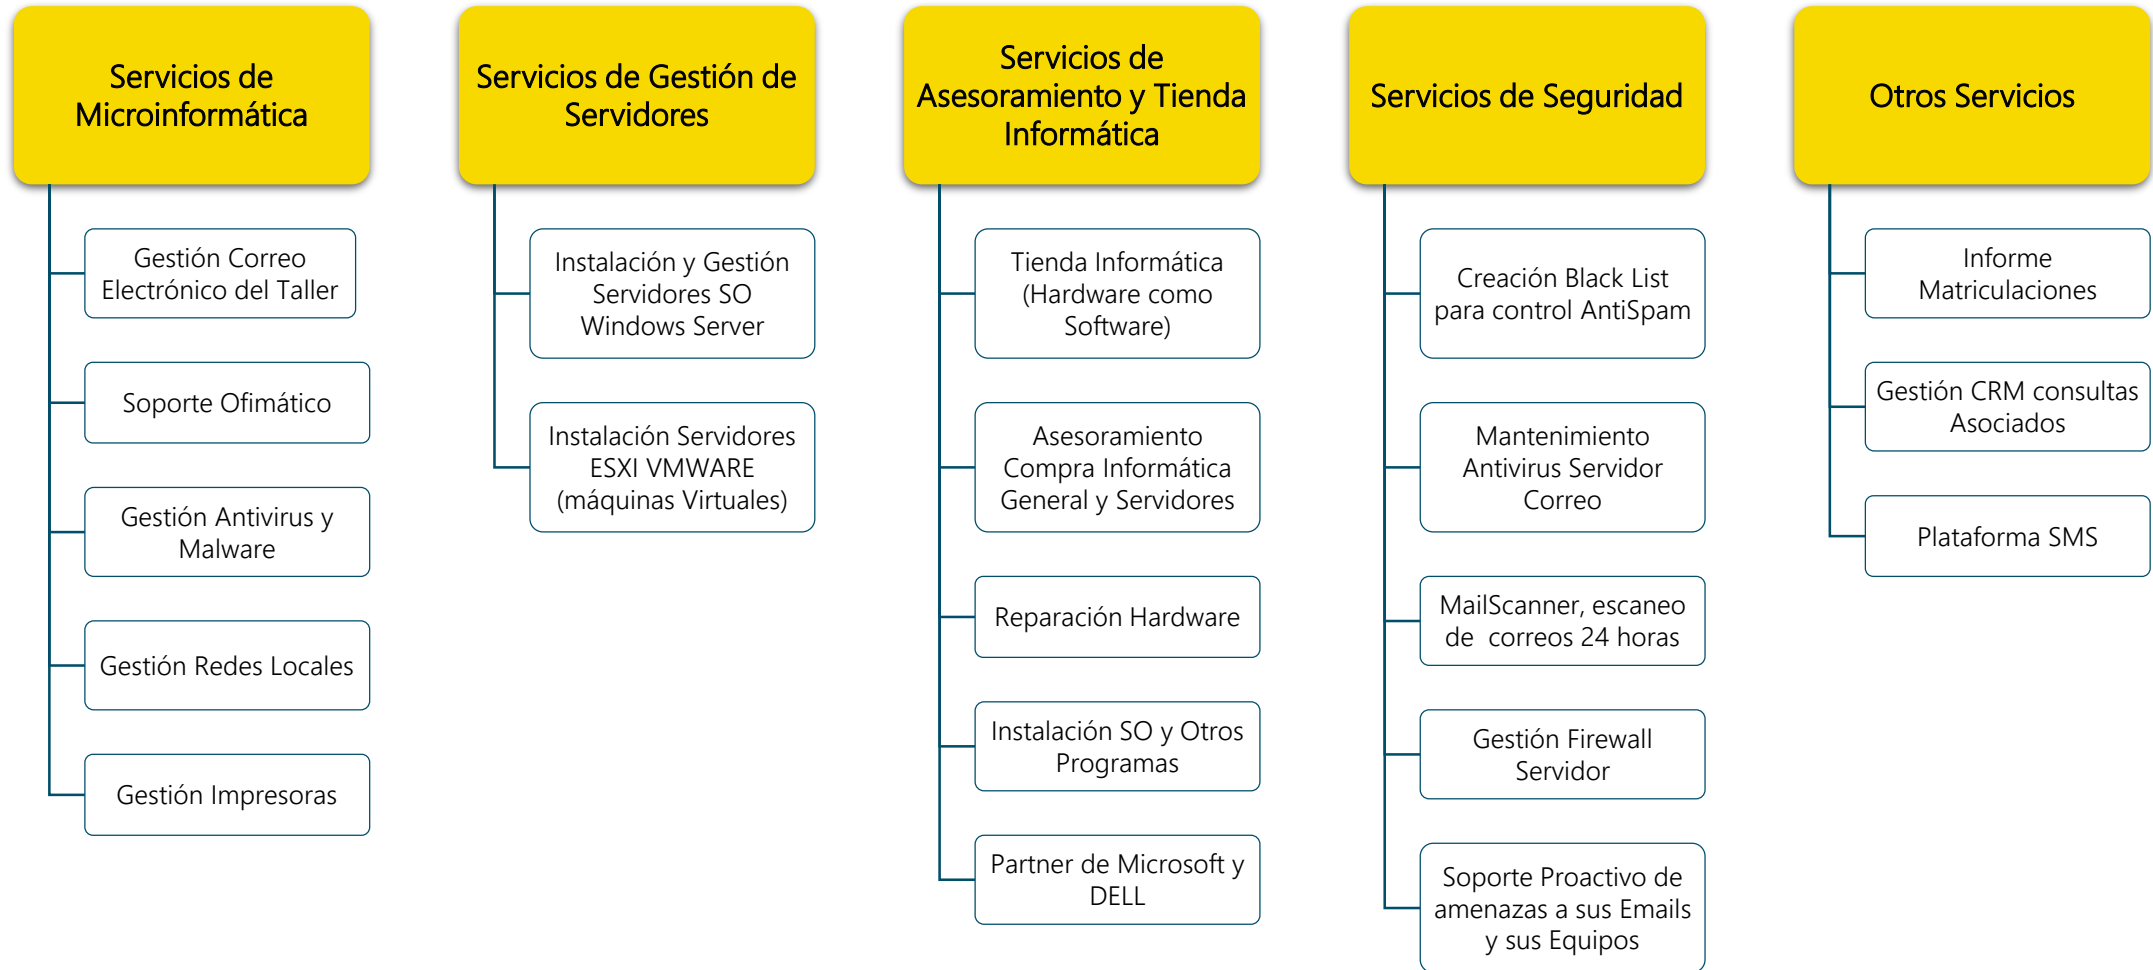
Servicios de Microinformática

Gestión Correo Electrónico del Taller

Soporte Ofimático

Gestión Antivirus y Malware

Gestión Redes Locales

Gestión Impresoras

Servicios de Gestión de Servidores

Instalación y Gestión Servidores SO Windows Server

Instalación Servidores ESXI VMWARE (máquinas Virtuales)

Servicios de Asesoramiento y Tienda Informática

Tienda Informática (Hardware como Software)

Asesoramiento Compra Informática General y Servidores

Reparación Hardware

Instalación SO y Otros Programas

Partner de Microsoft y DELL

Servicios de Seguridad

Creación Black List para control AntiSpam

Mantenimiento Antivirus Servidor Correo

MailScanner, escaneo de correos 24 horas

Gestión Firewall Servidor

Soporte Proactivo de amenazas a sus Emails y sus Equipos

Otros Servicios

Informe Matriculaciones

Gestión CRM consultas Asociados

Plataforma SMS